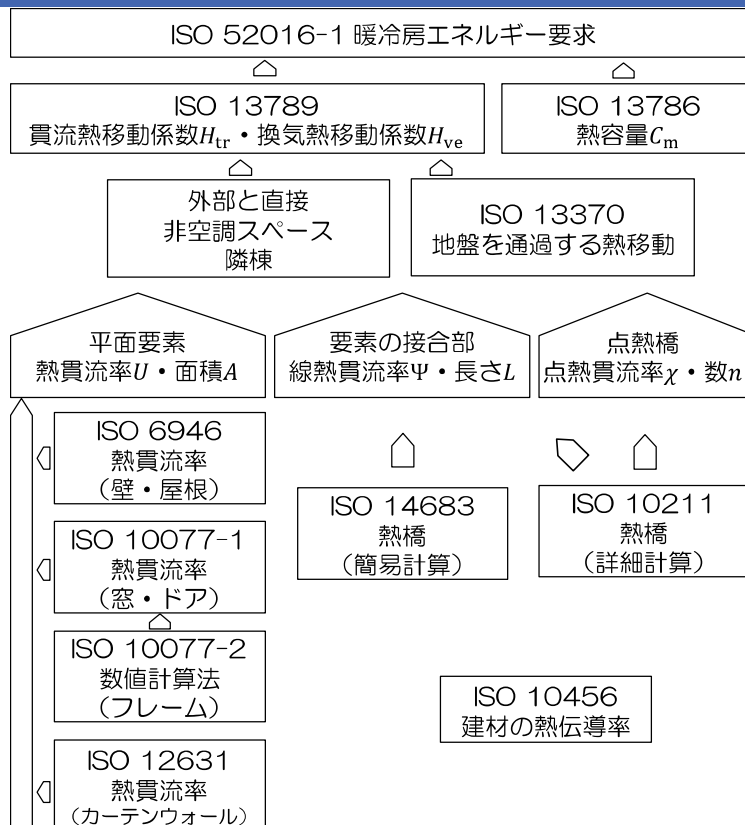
ISO 52016-1 暖冷房エネルギー要求

ISO 13789
貫流熱移動係数$H_{\mathrm{tr}}$・換気熱移動係数$H_{\mathrm{ve}}$

ISO 13786
熱容量$C_{\mathrm{m}}$

外部と直接
非空調スペース
隣棟

ISO 13370
地盤を通過する熱移動

平面要素
熱貫流率$U$・面積$A$

要素の接合部
線熱貫流率$\Psi$・長さ$L$

点熱橋
点熱貫流率$\chi$・数$n$

ISO 6946
熱貫流率
（壁・屋根）

ISO 10077-1
熱貫流率
（窓・ドア）

ISO 10077-2
数値計算法
（フレーム）

ISO 12631
熱貫流率
（カーテンウォール）

ISO 14683
熱橋
（簡易計算）

ISO 10211
熱橋
（詳細計算）

ISO 10456
建材の熱伝導率